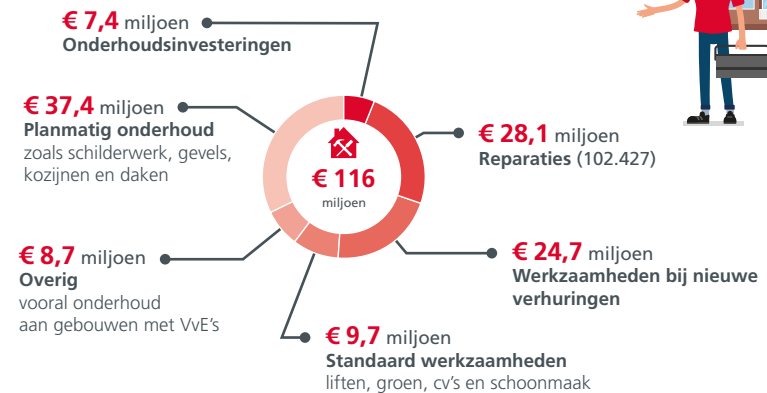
€ 7,4 miljoen
Onderhoudsinvesteringen

€ 37,4 miljoen
Planmatig onderhoud
zoals schilderwerk, gevels, kozijnen en daken

€ 116
miljoen

€ 28,1 miljoen
Reparaties (102.427)

€ 8,7 miljoen
Overig
vooral onderhoud aan gebouwen met VvE's

€ 24,7 miljoen
Werkzaamheden bij nieuwe verhuringen

€ 9,7 miljoen
Standaard werkzaamheden
liften, groen, cv's en schoonmaak